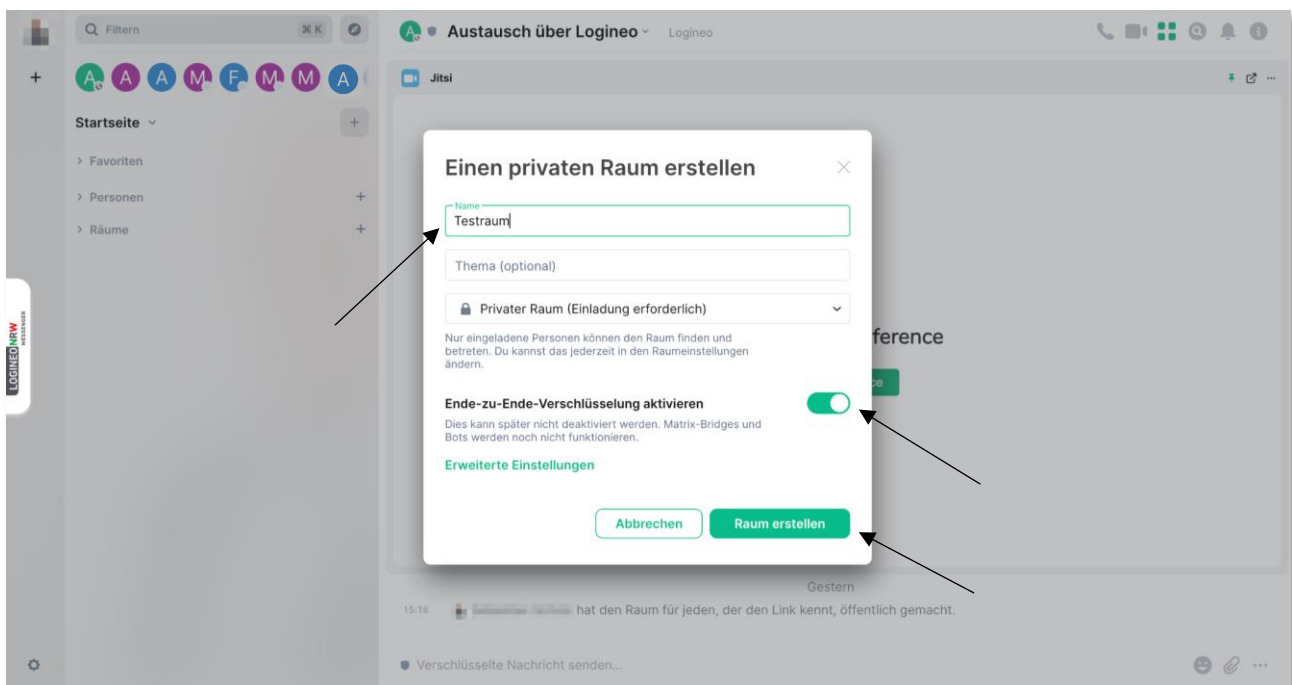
Q Filtern ⌘K

Startseite

> Favoriten

> Personen +

> Räume +

LOGINEO NRW MESSENGER

Austausch über Logineo Logineo

Jitsi

Einen privaten Raum erstellen

Name
Testraum

Thema (optional)

Privater Raum (Einladung erforderlich)

Nur eingeladene Personen können den Raum finden und betreten. Du kannst das jederzeit in den Raumeinstellungen ändern.

Ende-zu-Ende-Verschlüsselung aktivieren

Dies kann später nicht deaktiviert werden. Matrix-Bridges und Bots werden noch nicht funktionieren.

Erweiterte Einstellungen

Abbrechen Raum erstellen

ference

Gestern

15:16 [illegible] hat den Raum für jeden, der den Link kennt, öffentlich gemacht.

Verschlüsselte Nachricht senden...